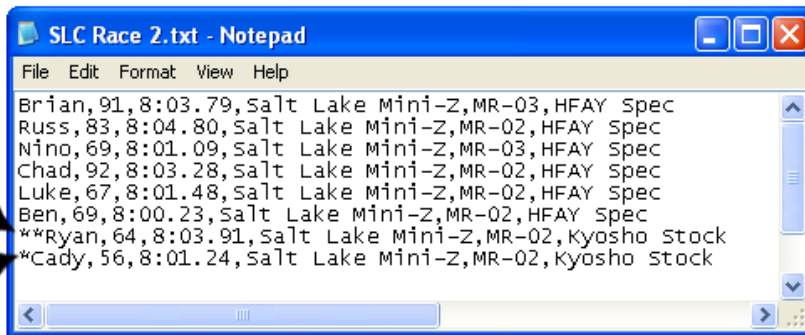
SLC Race 2.txt - Notepad

File Edit Format View Help

Brian,91,8:03.79,Salt Lake Mini-Z,MR-03,HFAY Spec
Russ,83,8:04.80,Salt Lake Mini-Z,MR-02,HFAY Spec
Nino,69,8:01.09,Salt Lake Mini-Z,MR-03,HFAY Spec
Chad,92,8:03.28,Salt Lake Mini-Z,MR-02,HFAY Spec
Luke,67,8:01.48,Salt Lake Mini-Z,MR-02,HFAY Spec
Ben,69,8:00.23,Salt Lake Mini-Z,MR-02,HFAY Spec
**Ryan,64,8:03.91,Salt Lake Mini-Z,MR-02,Kyosho Stock
*Cady,56,8:01.24,Salt Lake Mini-Z,MR-02,Kyosho Stock